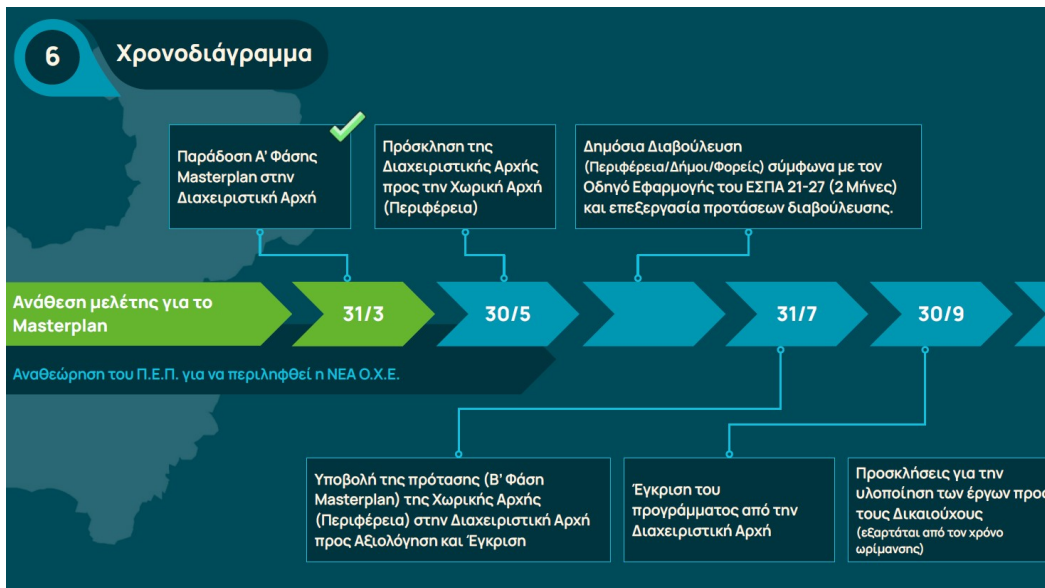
6 Χρονοδιάγραμμα

Παράδοση Α' Φάσης Masterplan στην Διαχειριστική Αρχή

Πρόσκληση της Διαχειριστικής Αρχής προς την Χωρική Αρχή (Περιφέρεια)

Δημόσια Διαβούλευση (Περιφέρεια/Δήμοι/Φορείς) σύμφωνα με τον Οδηγό Εφαρμογής του ΕΣΠΑ 21-27 (2 Μήνες) και επεξεργασία προτάσεων διαβούλευσης.

Ανάθεση μελέτης για το Masterplan

31/3

30/5

31/7

30/9

Αναθεώρηση του Π.Ε.Π. για να περιληφθεί η ΝΕΑ Ο.Χ.Ε.

Υποβολή της πρότασης (Β' Φάση Masterplan) της Χωρικής Αρχής (Περιφέρεια) στην Διαχειριστική Αρχή προς Αξιολόγηση και Έγκριση

Έγκριση του προγράμματος από την Διαχειριστική Αρχή

Προσκλήσεις για την υλοποίηση των έργων προς τους Δικαιούχους (εξαρτάται από τον χρόνο ωρίμανσης)